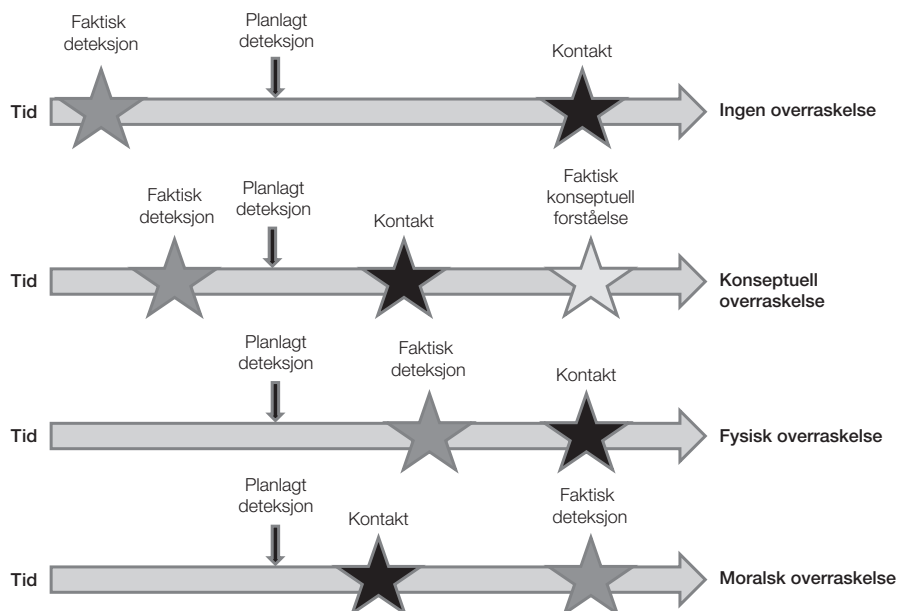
Faktisk deteksjon

Planlagt deteksjon

Kontakt

Tid

Ingen overraskelse

Faktisk deteksjon

Planlagt deteksjon

Kontakt

Faktisk konseptuell forståelse

Tid

Konseptuell overraskelse

Planlagt deteksjon

Faktisk deteksjon

Kontakt

Tid

Fysisk overraskelse

Planlagt deteksjon

Kontakt

Faktisk deteksjon

Tid

Moralsk overraskelse